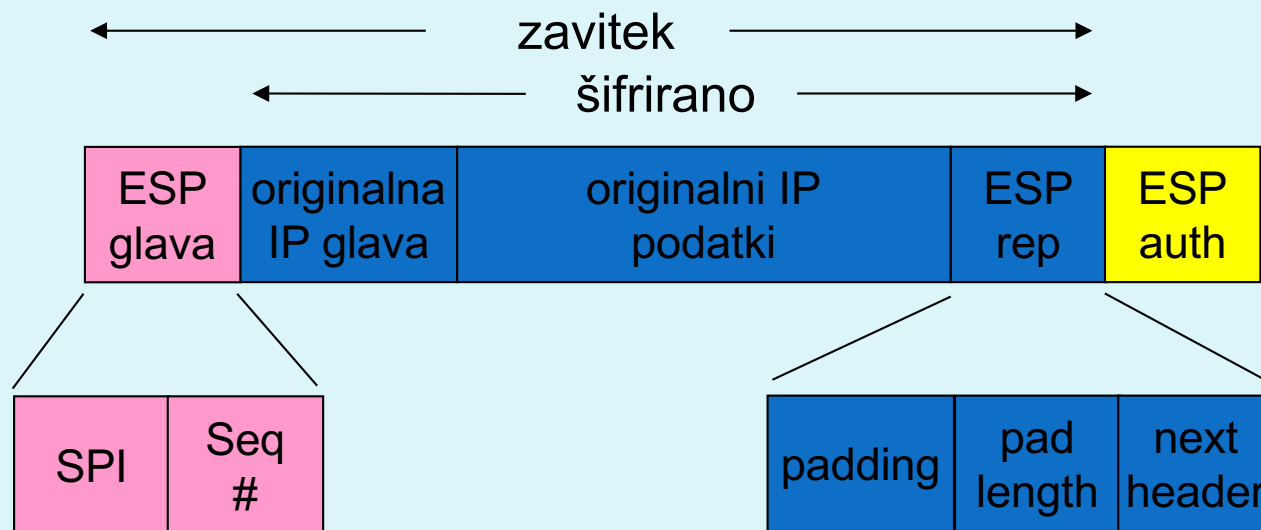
zavitek

šifrirano

| ESP glava | originalna IP glava | originalni IP podatki | ESP rep | ESP auth |
|---|---|---|---|---|

| SPI | Seq # |
|---|---|

| padding | pad length | next header |
|---|---|---|